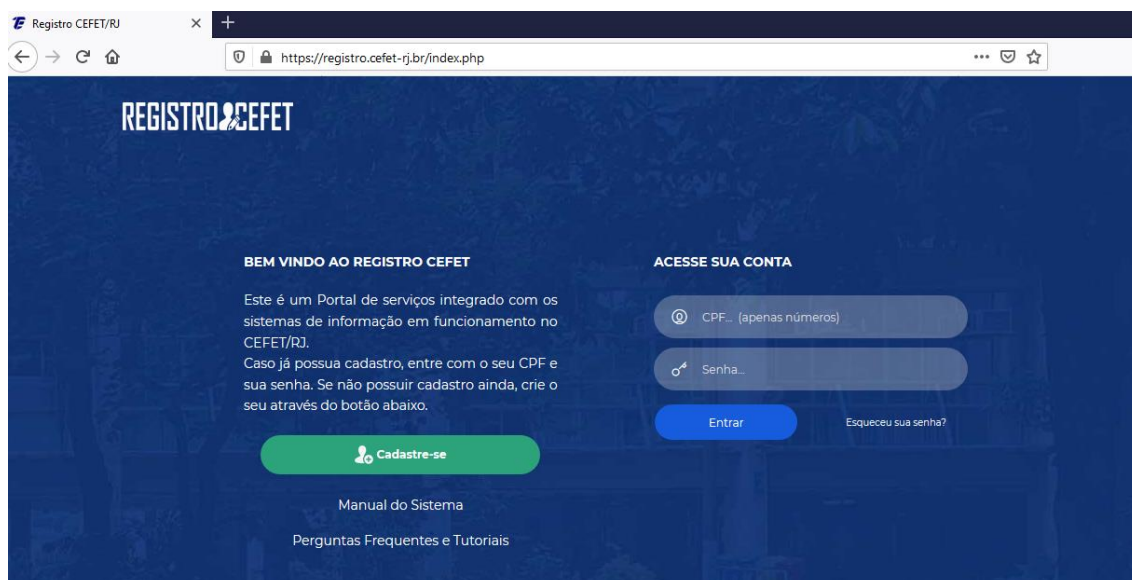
Registro CEFET/RJ

https://registro.cefet-rj.br/index.php

REGISTRO CEFET

BEM VINDO AO REGISTRO CEFET

Este é um Portal de serviços integrado com os sistemas de informação em funcionamento no CEFET/RJ.
Caso já possua cadastro, entre com o seu CPF e sua senha. Se não possuir cadastro ainda, crie o seu através do botão abaixo.

Cadastre-se

Manual do Sistema

Perguntas Frequentes e Tutoriais

ACESSE SUA CONTA

CPF... (apenas números)

Senha...

Entrar

Esqueceu sua senha?